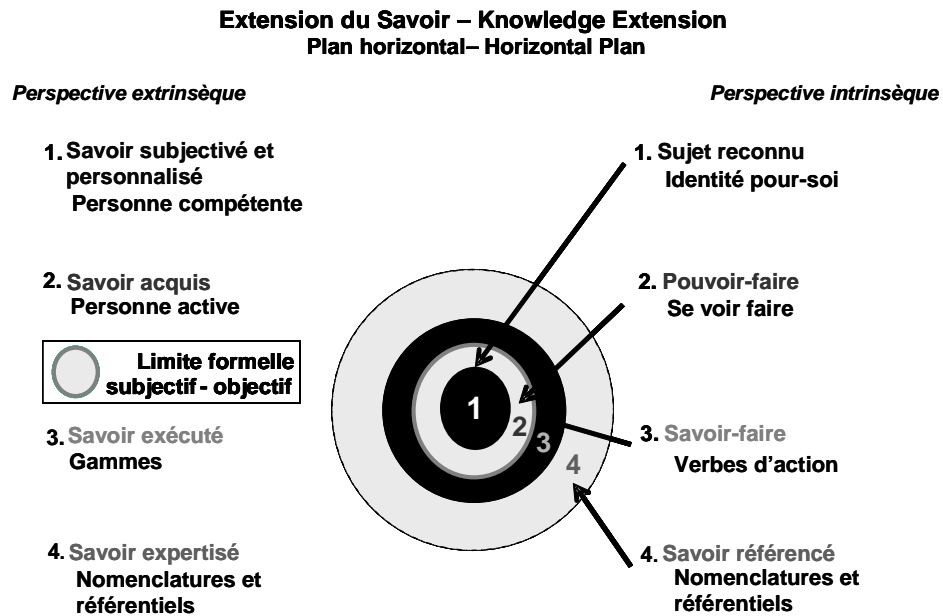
Extension du Savoir – Knowledge Extension
Plan horizontal– Horizontal Plan

Perspective extrinsèque

1. Savoir subjectivé et personnalisé
Personne compétente

2. Savoir acquis
Personne active

Limite formelle subjectif - objectif

3. Savoir exécuté
Gammes

4. Savoir expertisé
Nomenclatures et référentiels

Perspective intrinsèque

1. Sujet reconnu
Identité pour-soi

2. Pouvoir-faire
Se voir faire

3. Savoir-faire
Verbes d'action

4. Savoir référencé
Nomenclatures et référentiels

1
2
3
4